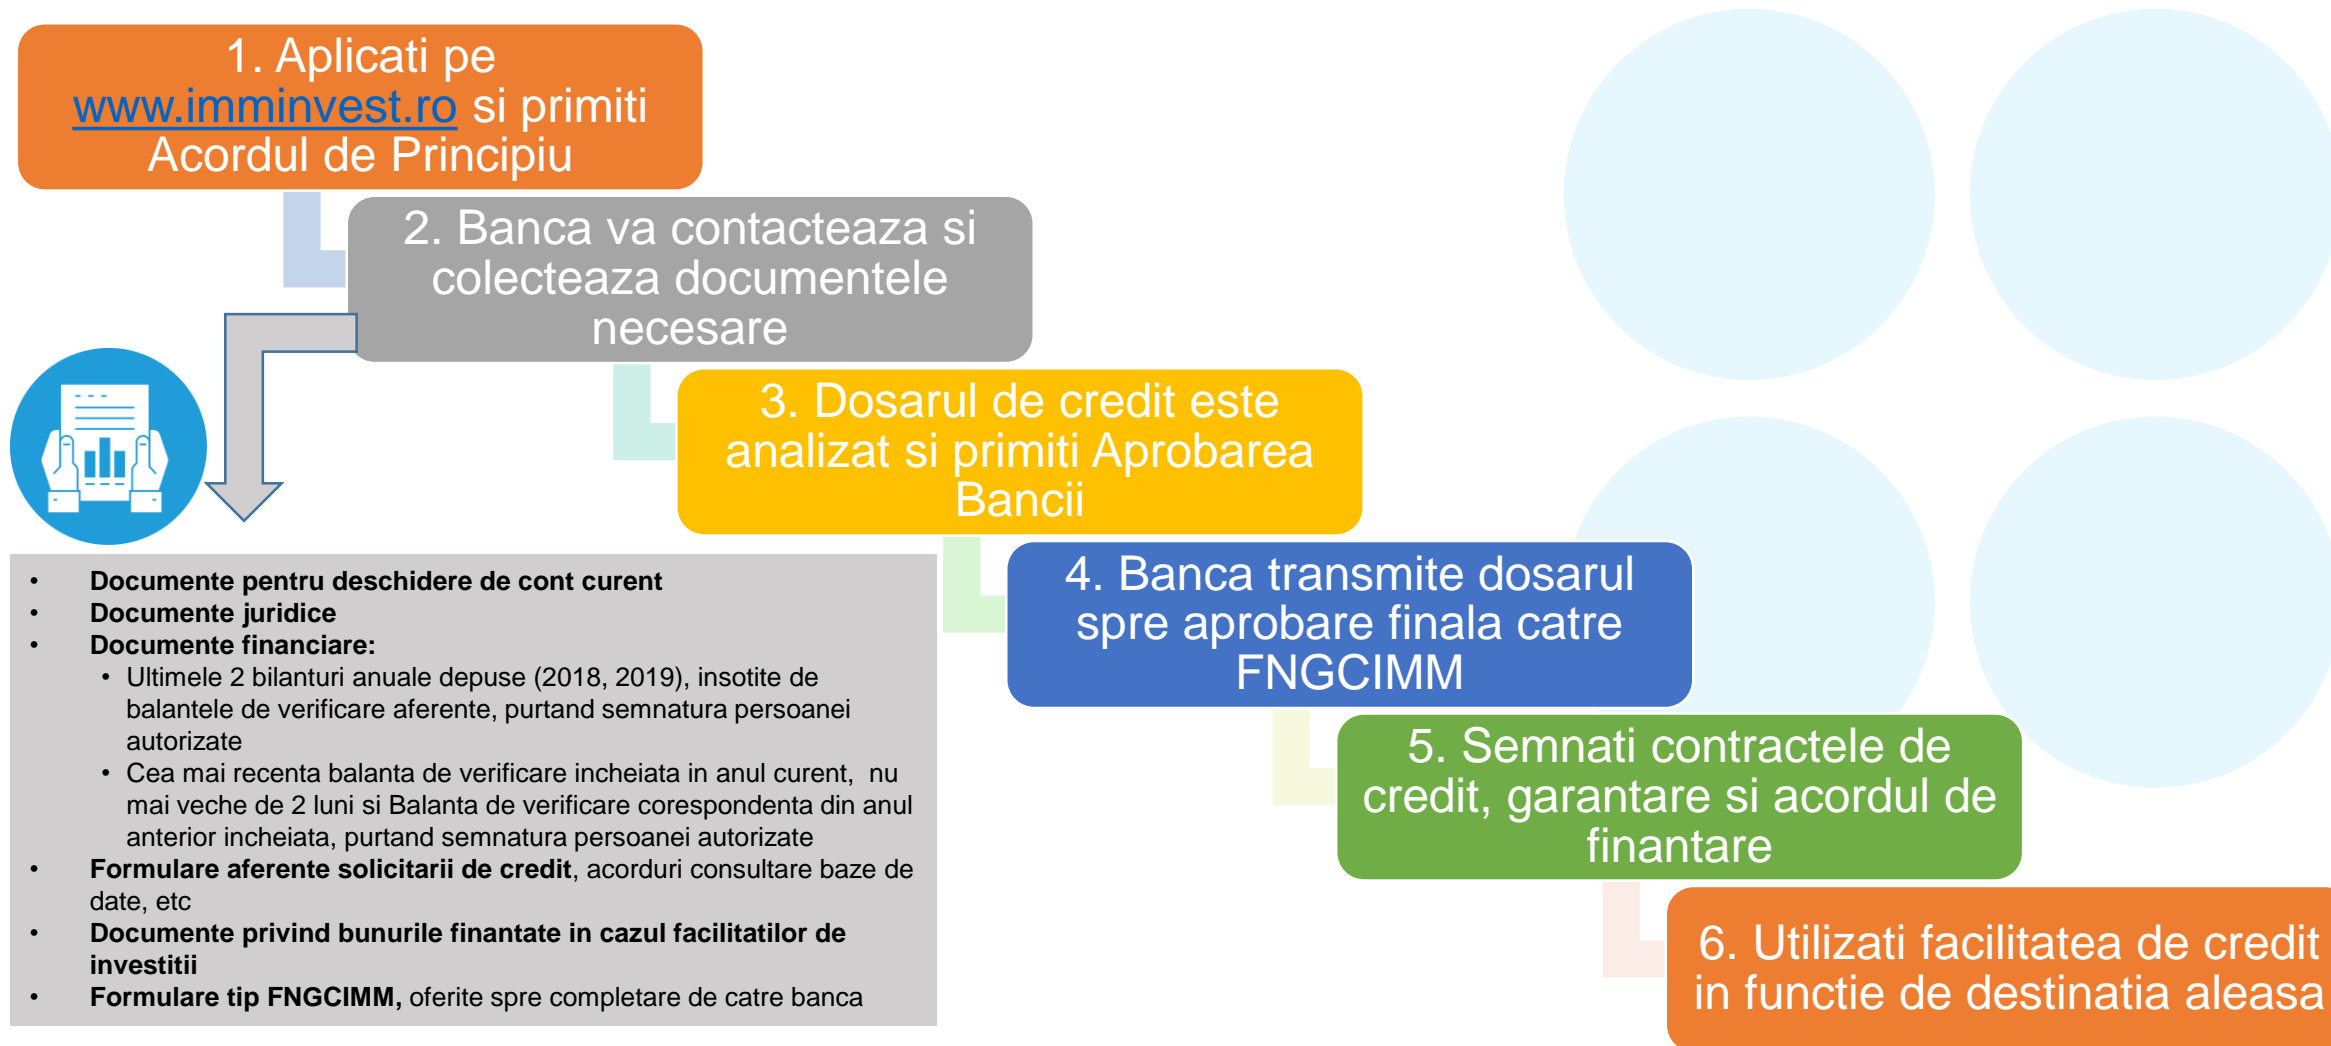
1. Aplicati pe www.imminvest.ro si primiti Acordul de Principiu

2. Banca va contacteaza si colecteaza documentele necesare

3. Dosarul de credit este analizat si primiti Aprobarea Bancii

4. Banca transmite dosarul spre aprobare finala catre FNGCIMM

5. Semnati contractele de credit, garantare si acordul de finantare

6. Utilizati facilitatea de credit in functie de destinatia aleasa

- Documente pentru deschidere de cont curent
- Documente juridice
- Documente financiare:
  - Ultimele 2 bilanturi anuale depuse (2018, 2019), insotite de balantele de verificare aferente, purtand semnatura persoanei autorizate
  - Cea mai recenta balanta de verificare incheiata in anul curent, nu mai veche de 2 luni si Balanta de verificare corespondenta din anul anterior incheiata, purtand semnatura persoanei autorizate
- Formulare aferente solicitarii de credit, acorduri consultare baze de date, etc
- Documente privind bunurile finantate in cazul facilitatilor de investitii
- Formulare tip FNGCIMM, oferite spre completare de catre banca